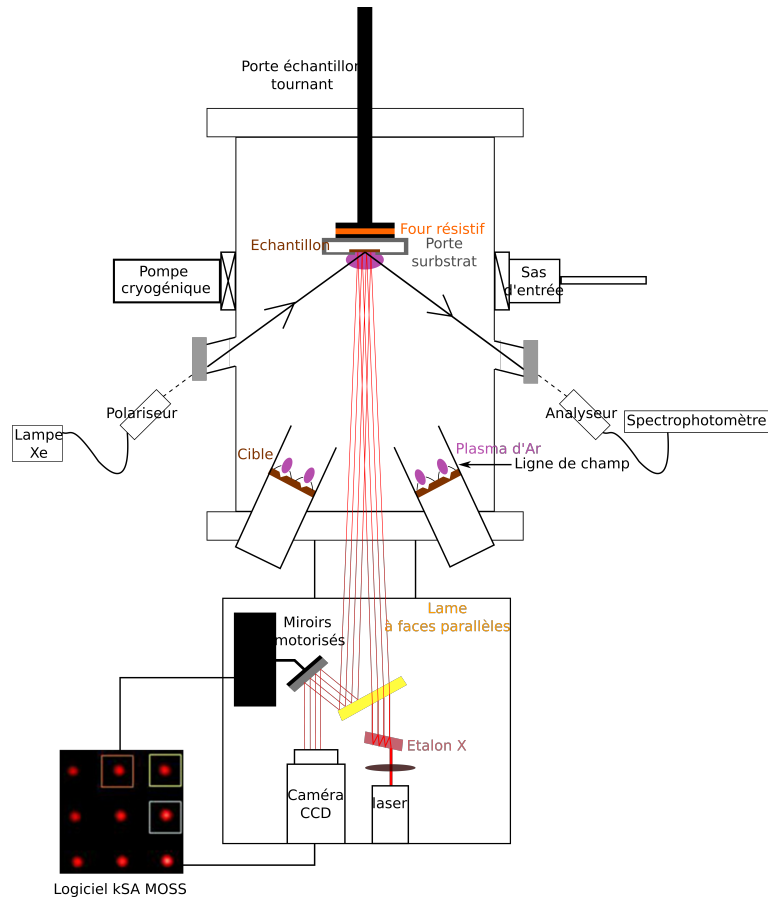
Porte échantillon
tournant

Four résistif

Echantillon

Porte
surbstrat

Pompe
cryogénique

Sas
d'entrée

Polariseur

Lampe
Xe

Analyseur

Spectrophotomètre

Cible

Plasma d'Ar

Ligne de champ

Miroirs
motorisés

Lame
à faces parallèles

Etalon X

Caméra
CCD

laser

Logiciel kSA MOSS